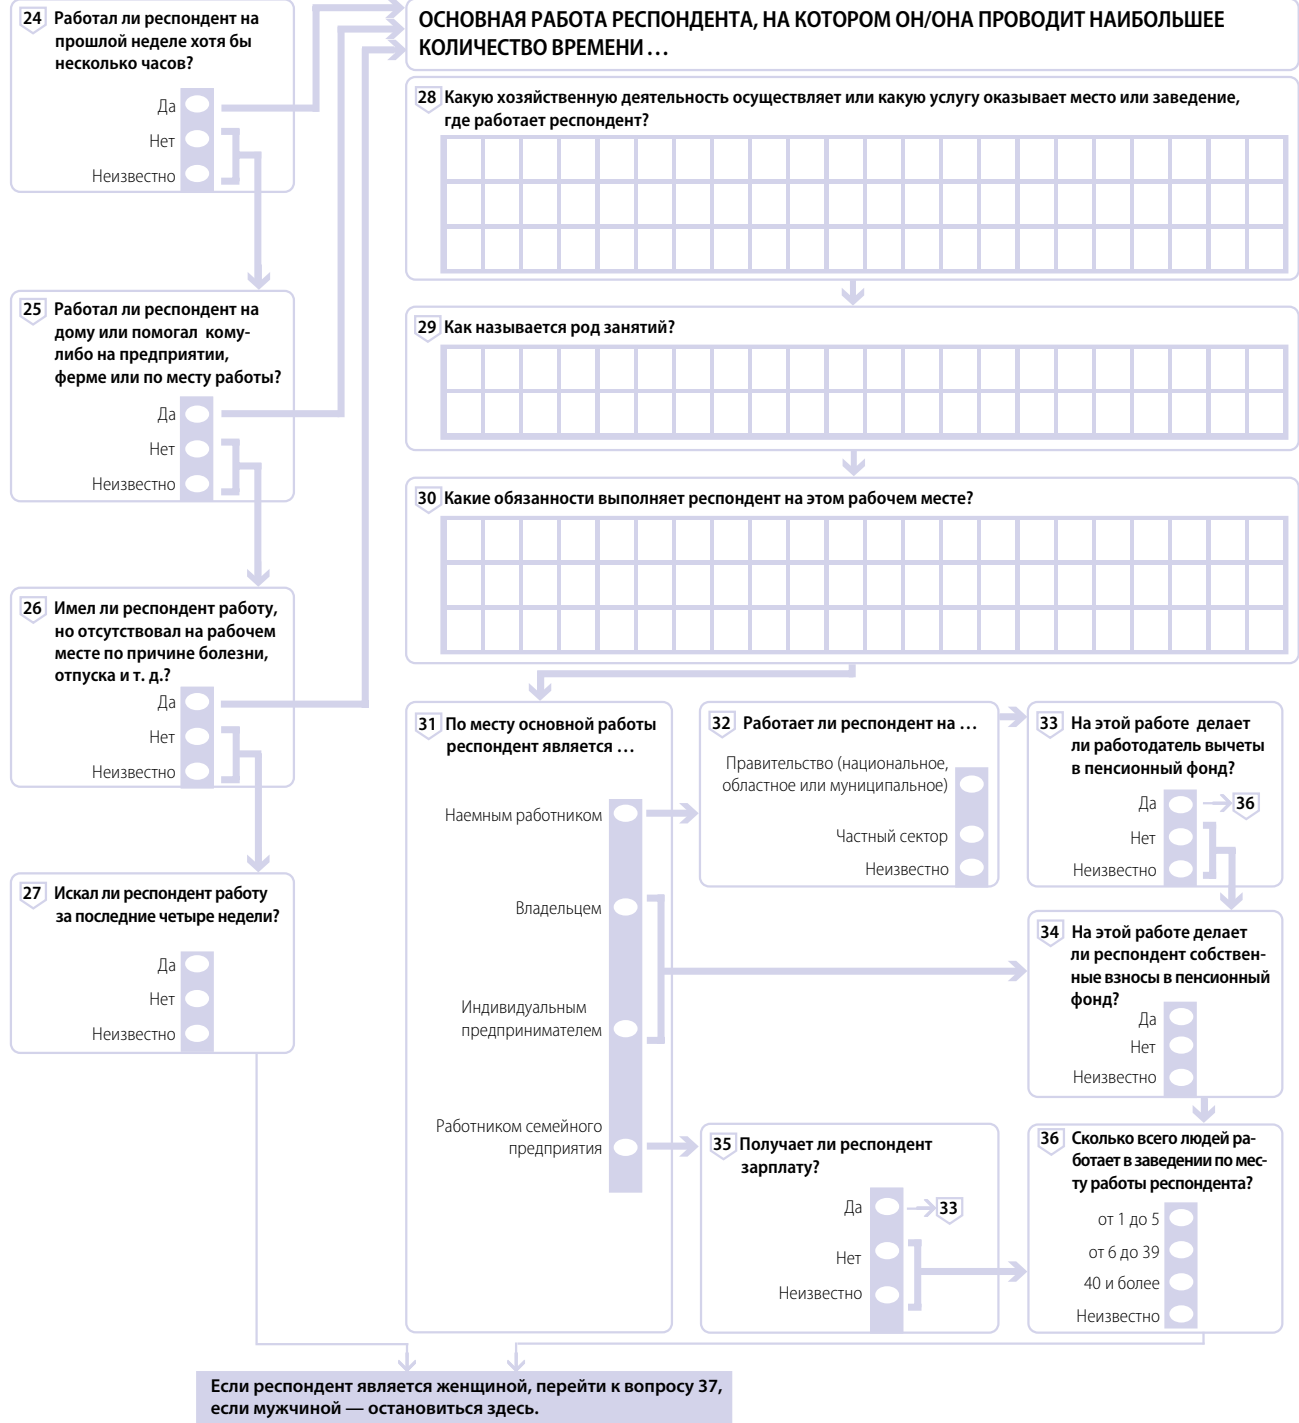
24 Работал ли респондент на прошлой неделе хотя бы несколько часов?

Да
Нет
Неизвестно

25 Работал ли респондент на дому или помогал кому-либо на предприятии, ферме или по месту работы?

Да
Нет
Неизвестно

26 Имел ли респондент работу, но отсутствовал на рабочем месте по причине болезни, отпуска и т. д.?

Да
Нет
Неизвестно

27 Искал ли респондент работу за последние четыре недели?

Да
Нет
Неизвестно

ОСНОВНАЯ РАБОТА РЕСПОНДЕНТА, НА КОТОРОМ ОН/ОНА ПРОВОДИТ НАИБОЛЬШЕЕ КОЛИЧЕСТВО ВРЕМЕНИ …

28 Какую хозяйственную деятельность осуществляет или какую услугу оказывает место или заведение, где работает респондент?

29 Как называется род занятий?

30 Какие обязанности выполняет респондент на этом рабочем месте?

31 По месту основной работы респондент является …

Наемным работником
Владельцем
Индивидуальным предпринимателем
Работником семейного предприятия

32 Работает ли респондент на …

Правительство (национальное, областное или муниципальное)
Частный сектор
Неизвестно

33 На этой работе делает ли работодатель вычеты в пенсионный фонд?

Да 36
Нет
Неизвестно

34 На этой работе делает ли респондент собственные взносы в пенсионный фонд?

Да
Нет
Неизвестно

35 Получает ли респондент зарплату?

Да 33
Нет
Неизвестно

36 Сколько всего людей работает в заведении по месту работы респондента?

от 1 до 5
от 6 до 39
40 и более
Неизвестно

Если респондент является женщиной, перейти к вопросу 37, если мужчиной — остановиться здесь.